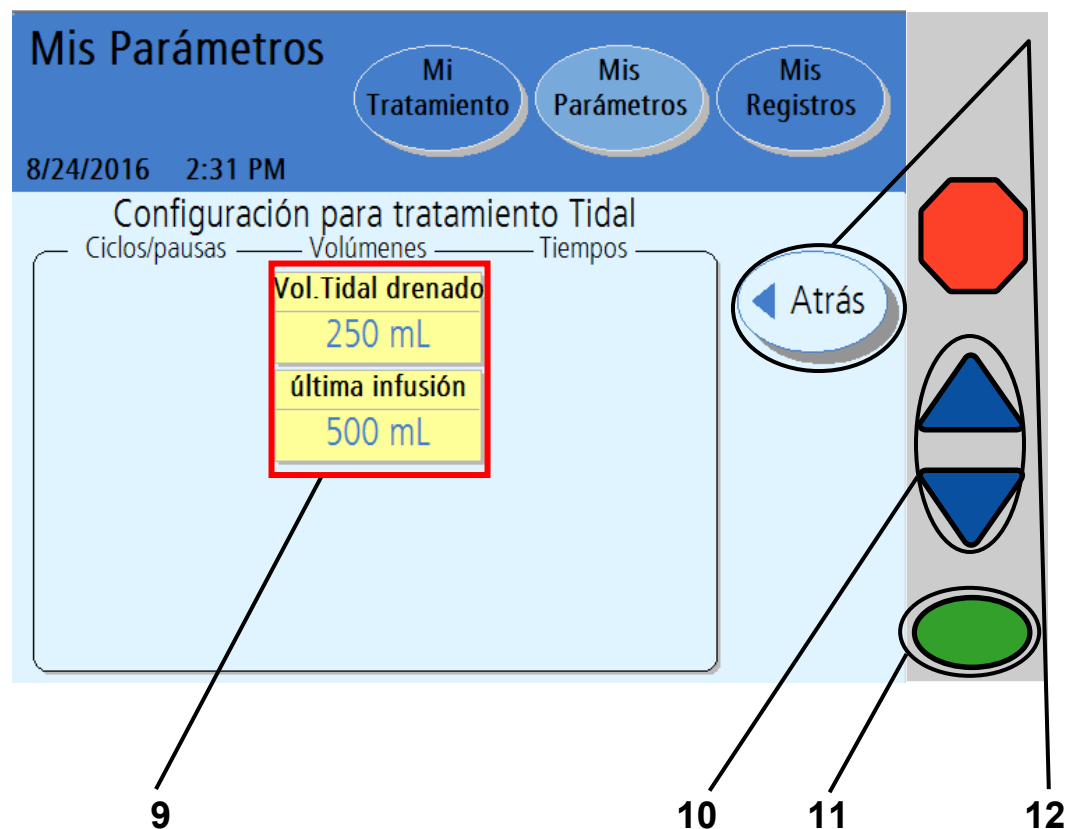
Mis Parámetros

Mi Tratamiento

Mis Parámetros

Mis Registros

8/24/2016 2:31 PM

Configuración para tratamiento Tidal

Ciclos/pausas

Volúmenes

Tiempos

Vol.Tidal drenado

250 mL

última infusión

500 mL

Atrás

9

10

11

12